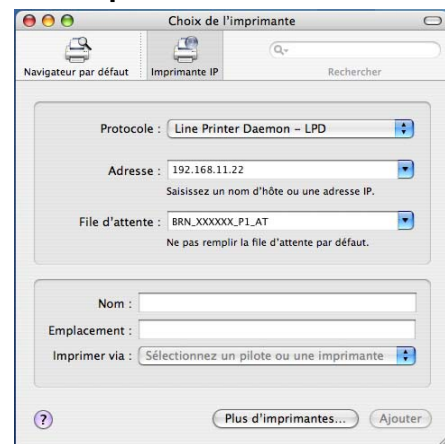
Choix de l'imprimante

Navigateur par défaut
Imprimante IP
Rechercher

Protocole : Line Printer Daemon – LPD

Adresse : 192.168.11.22
Saisissez un nom d'hôte ou une adresse IP.

File d'attente : BRN_XXXXXX_P1_AT
Ne pas remplir la file d'attente par défaut.

Nom :
Emplacement :
Imprimer via : Sélectionnez un pilote ou une imprimante

?
Plus d'imprimantes...
Ajouter